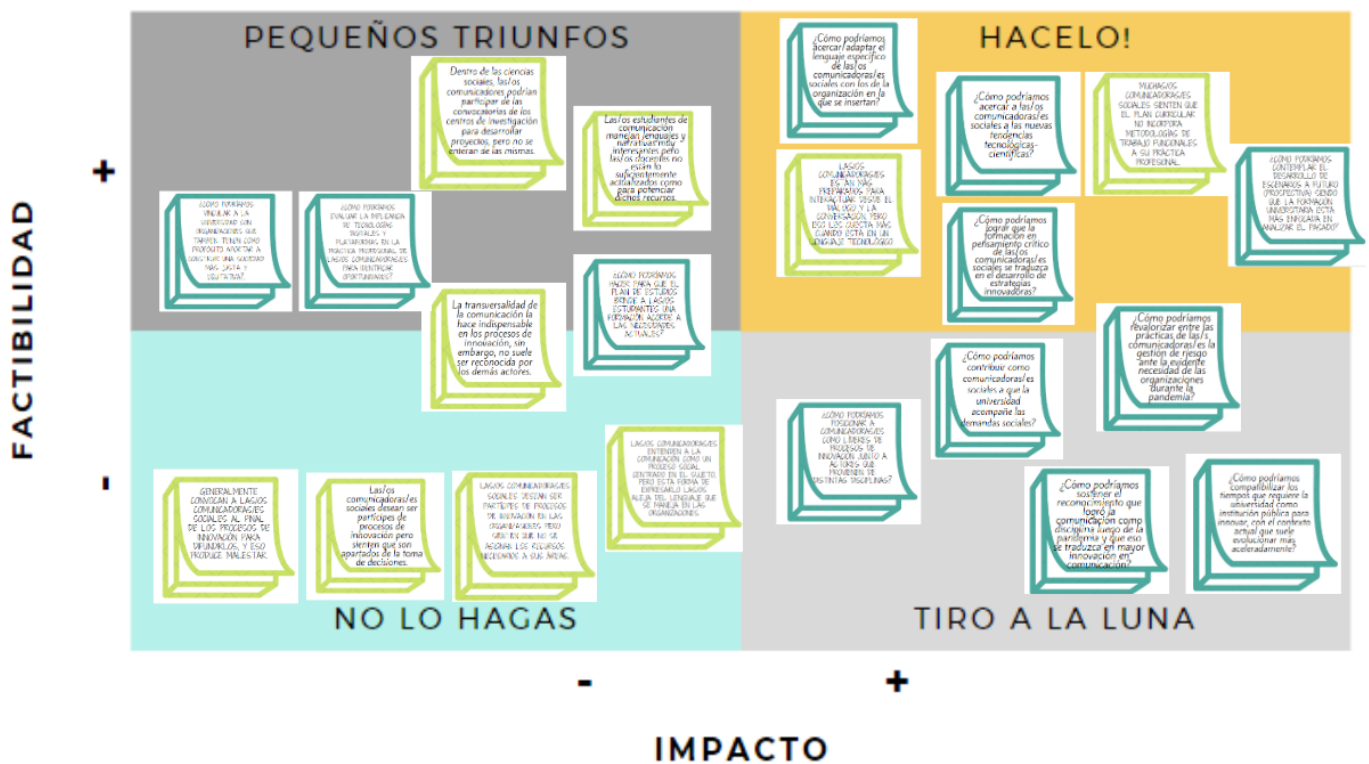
PEQUEÑOS TRIUNFOS

HACELO!

NO LO HAGAS

TIRO A LA LUNA

FACTIBILIDAD

+

-

IMPACTO

-

+

Dentro de las ciencias sociales, las/os comunicadores podrían participar de las convocatorias de los centros de investigación para desarrollar proyectos, pero no se enteran de las mismas.

Las/os estudiantes de comunicación manejan lenguajes y narrativas muy interesantes pero las/os docentes no están lo suficientemente actualizados como para potenciar dichos recursos.

¿Cómo podríamos vincular a la universidad con organizaciones que tambien tienen como proposito aportar a construir una sociedad más justa y equitativa?

¿Cómo podríamos evaluar la implicancia de tecnologías digitales y plataformas en la práctica profesional de las/os comunicadoras/es para identificar oportunidades?

La transversalidad de la comunicación la hace indispensable en los procesos de innovación, sin embargo, no suele ser reconocida por los demás actores.

¿Cómo podríamos hacer para que el plan de estudios brinde a las/os estudiantes una formación acorde a las necesidades actuales?

Generalmente convocan a las/os comunicadoras/es sociales al final de los procesos de innovación para difundirlos, y eso produce malestar.

Las/os comunicadoras/es sociales desean ser partícipes de procesos de innovación pero sienten que son apartados de la toma de decisiones.

Las/os comunicadoras/es sociales desean ser partícipes de procesos de innovación en las organizaciones pero sienten que no se asignan los recursos necesarios a sus áreas.

Las/os comunicadoras/es entienden a la comunicación como un proceso social centrado en el sujeto, pero esta forma de expresarlo las/os aleja del lenguaje que se maneja en las organizaciones.

¿Cómo podríamos acercar/adaptar el lenguaje específico de las/os comunicadoras/es sociales con los de la organización en la que se insertan?

¿Cómo podríamos acercar a las/os comunicadoras/es sociales a las nuevas tendencias tecnológicas-científicas?

Muchas/os comunicadoras/es sociales sienten que el plan curricular no incorpora metodologías de trabajo funcionales a su práctica profesional.

¿Cómo podríamos contemplar el desarrollo de escenarios a futuro (prospectiva) siendo que la formación universitaria está más enfocada en analizar el pasado?

Las/os comunicadoras/es están más preparadas para interactuar desde el diálogo y la conversación, pero esto les cuesta más cuando está en un lenguaje tecnológico.

¿Cómo podríamos lograr que la formación en pensamiento crítico de las/os comunicadoras/es sociales se traduzca en el desarrollo de estrategias innovadoras?

¿Cómo podríamos revalorizar entre las prácticas de las/os comunicadoras/es la gestión de riesgo ante la evidente necesidad de las organizaciones durante la pandemia?

¿Cómo podríamos contribuir como comunicadoras/es sociales a que la universidad acompañe las demandas sociales?

¿Cómo podríamos posicionar a comunicadoras/es como líderes de procesos de innovación junto a actores que provienen de distintas disciplinas?

¿Cómo podríamos sostener el reconocimiento que logró la comunicación como disciplina a lo largo de la pandemia y que eso se traduzca en mayor innovación en comunicación?

¿Cómo podríamos compatibilizar los tiempos que requiere la universidad como institución pública para innovar, con el contexto actual que suele evolucionar más aceleradamente?